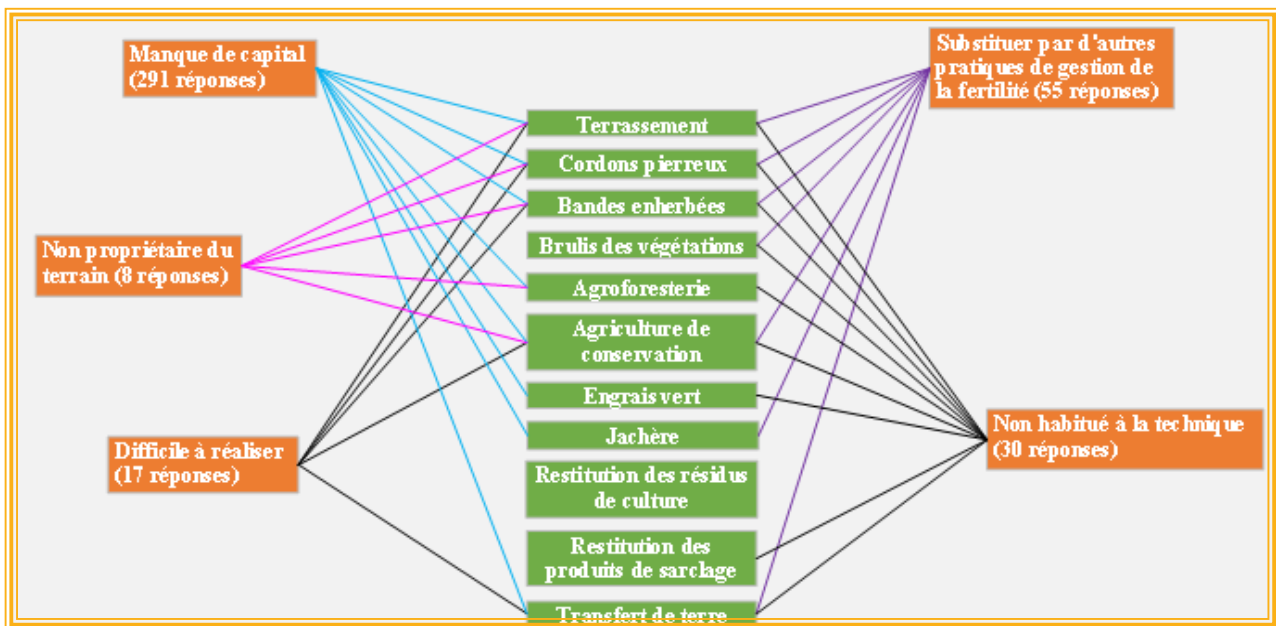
Manque de capital (291 réponses)

Non propriétaire du terrain (8 réponses)

Difficile à réaliser (17 réponses)

Terrassement

Cordons pierreux

Bandes enherbées

Brulis des végétations

Agroforesterie

Agriculture de conservation

Engrais vert

Jachère

Restitution des résidus de culture

Restitution des produits de sarclage

Transfert de terre

Substituer par d'autres pratiques de gestion de la fertilité (55 réponses)

Non habitué à la technique (30 réponses)